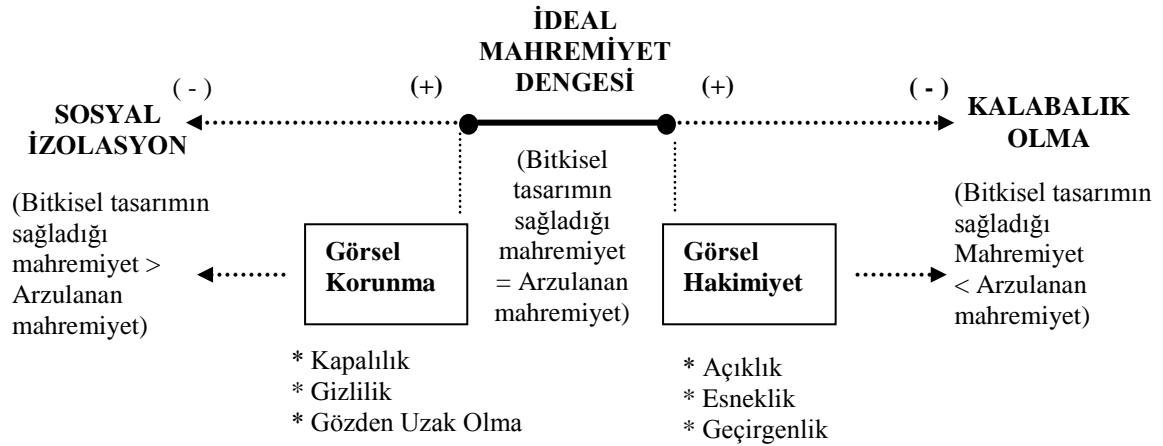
İDEAL MAHREMİYET DENGESİ

( - ) (+) (+) ( - )

SOSYAL İZOLASYON

KALABALIK OLMA

(Bitkisel tasarımın sağladığı mahremiyet > Arzulanan mahremiyet)

Görsel Korunma

(Bitkisel tasarımın sağladığı mahremiyet = Arzulanan mahremiyet)

Görsel Hakimiyet

(Bitkisel tasarımın sağladığı Mahremiyet < Arzulanan mahremiyet)

* Kapalılık
* Gizlilik
* Gözden Uzak Olma

* Açıklık
* Esneklik
* Geçirgenlik